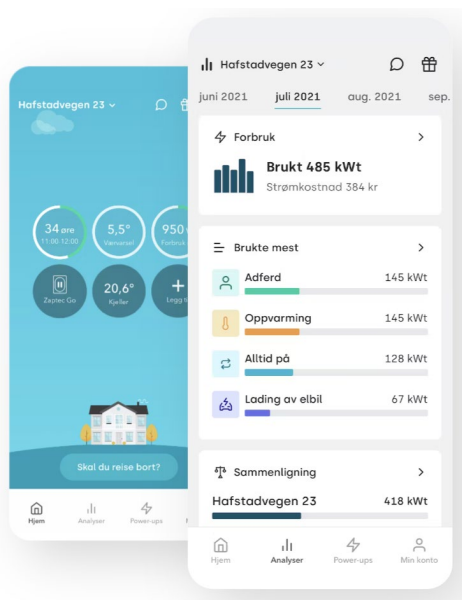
Hafstadvegen 23

34 øre
11:00-12:00

5,5°
Værvarsel

950
Forbruk

Zaptec Go

20,6°
Kjeller

Legg til

Skal du reise bort?

Hjem
Analyser
Power-ups

Hafstadvegen 23

juni 2021
juli 2021
aug. 2021
sep.

Forbruk

Brukt 485 kWt
Strømkostnad 384 kr

Brukte mest

Adferd
145 kWt

Oppvarming
145 kWt

Alltid på
128 kWt

Lading av elbil
67 kWt

Sammenligning

Hafstadvegen 23
418 kWt

Hjem
Analyser
Power-ups
Min konto